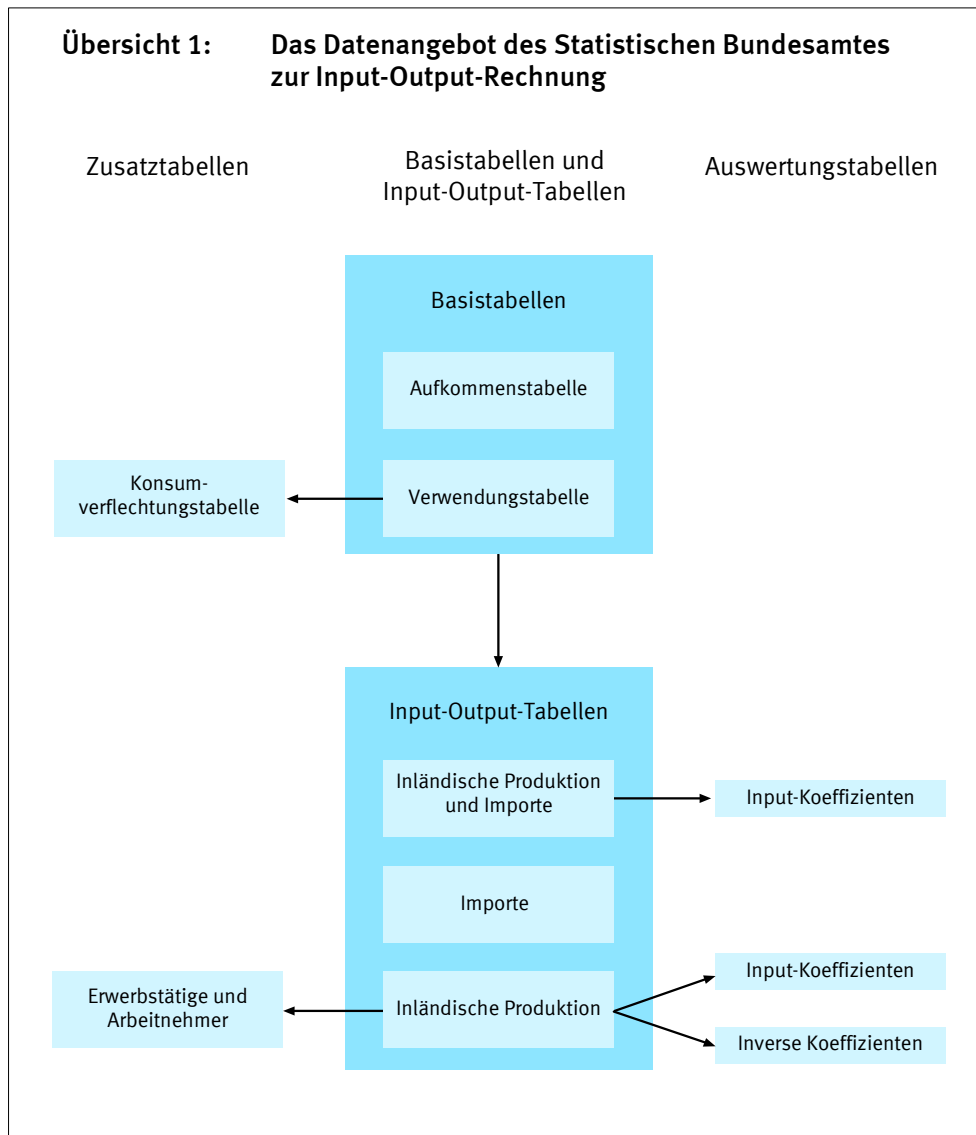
Übersicht 1: Das Datenangebot des Statistischen Bundesamtes zur Input-Output-Rechnung

Zusatztabellen

Basistabellen und Input-Output-Tabellen

Auswertungstabellen

Basistabellen

Aufkommenstabelle

Konsumverflechtungstabelle

Verwendungstabelle

Input-Output-Tabellen

Inländische Produktion und Importe

Input-Koeffizienten

Importe

Input-Koeffizienten

Erwerbstätige und Arbeitnehmer

Inländische Produktion

Inverse Koeffizienten